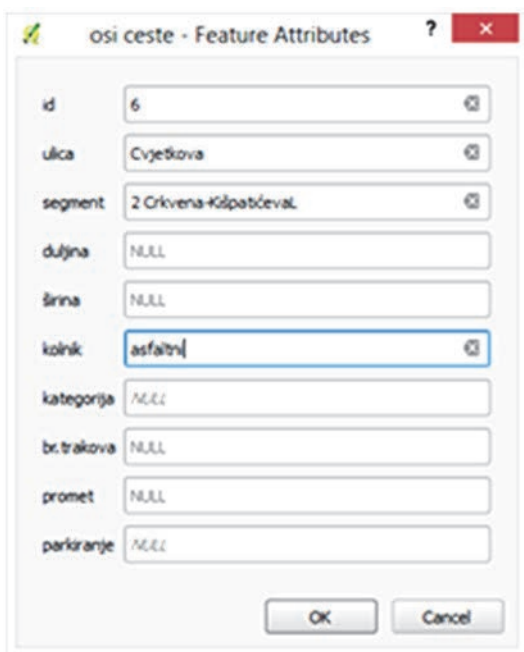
osi ceste - Feature Attributes

?

×

id 6

ulica Cvjetkova

segment 2 Crkvena-Kišpatićeval.

duljina NULL

širina NULL

kolnik asfaltni

kategorija NULL

br.trakova NULL

promet NULL

parkiranje NULL

OK

Cancel